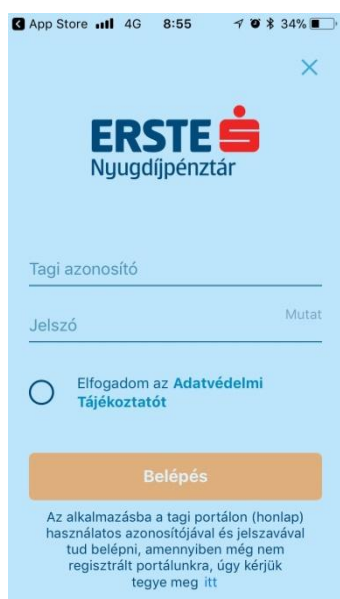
App Store 4G 8:55 34%

×

ERSTE
Nyugdíjpénztár

Tagi azonosító

Jelszó

Mutat

Elfogadom az Adatvédelmi Tájékoztatót

Belépés

Az alkalmazásba a tagi portálon (honlap) használatos azonosítójával és jelszavával tud belépni, amennyiben még nem regisztrált portálunkra, úgy kérjük tegye meg itt